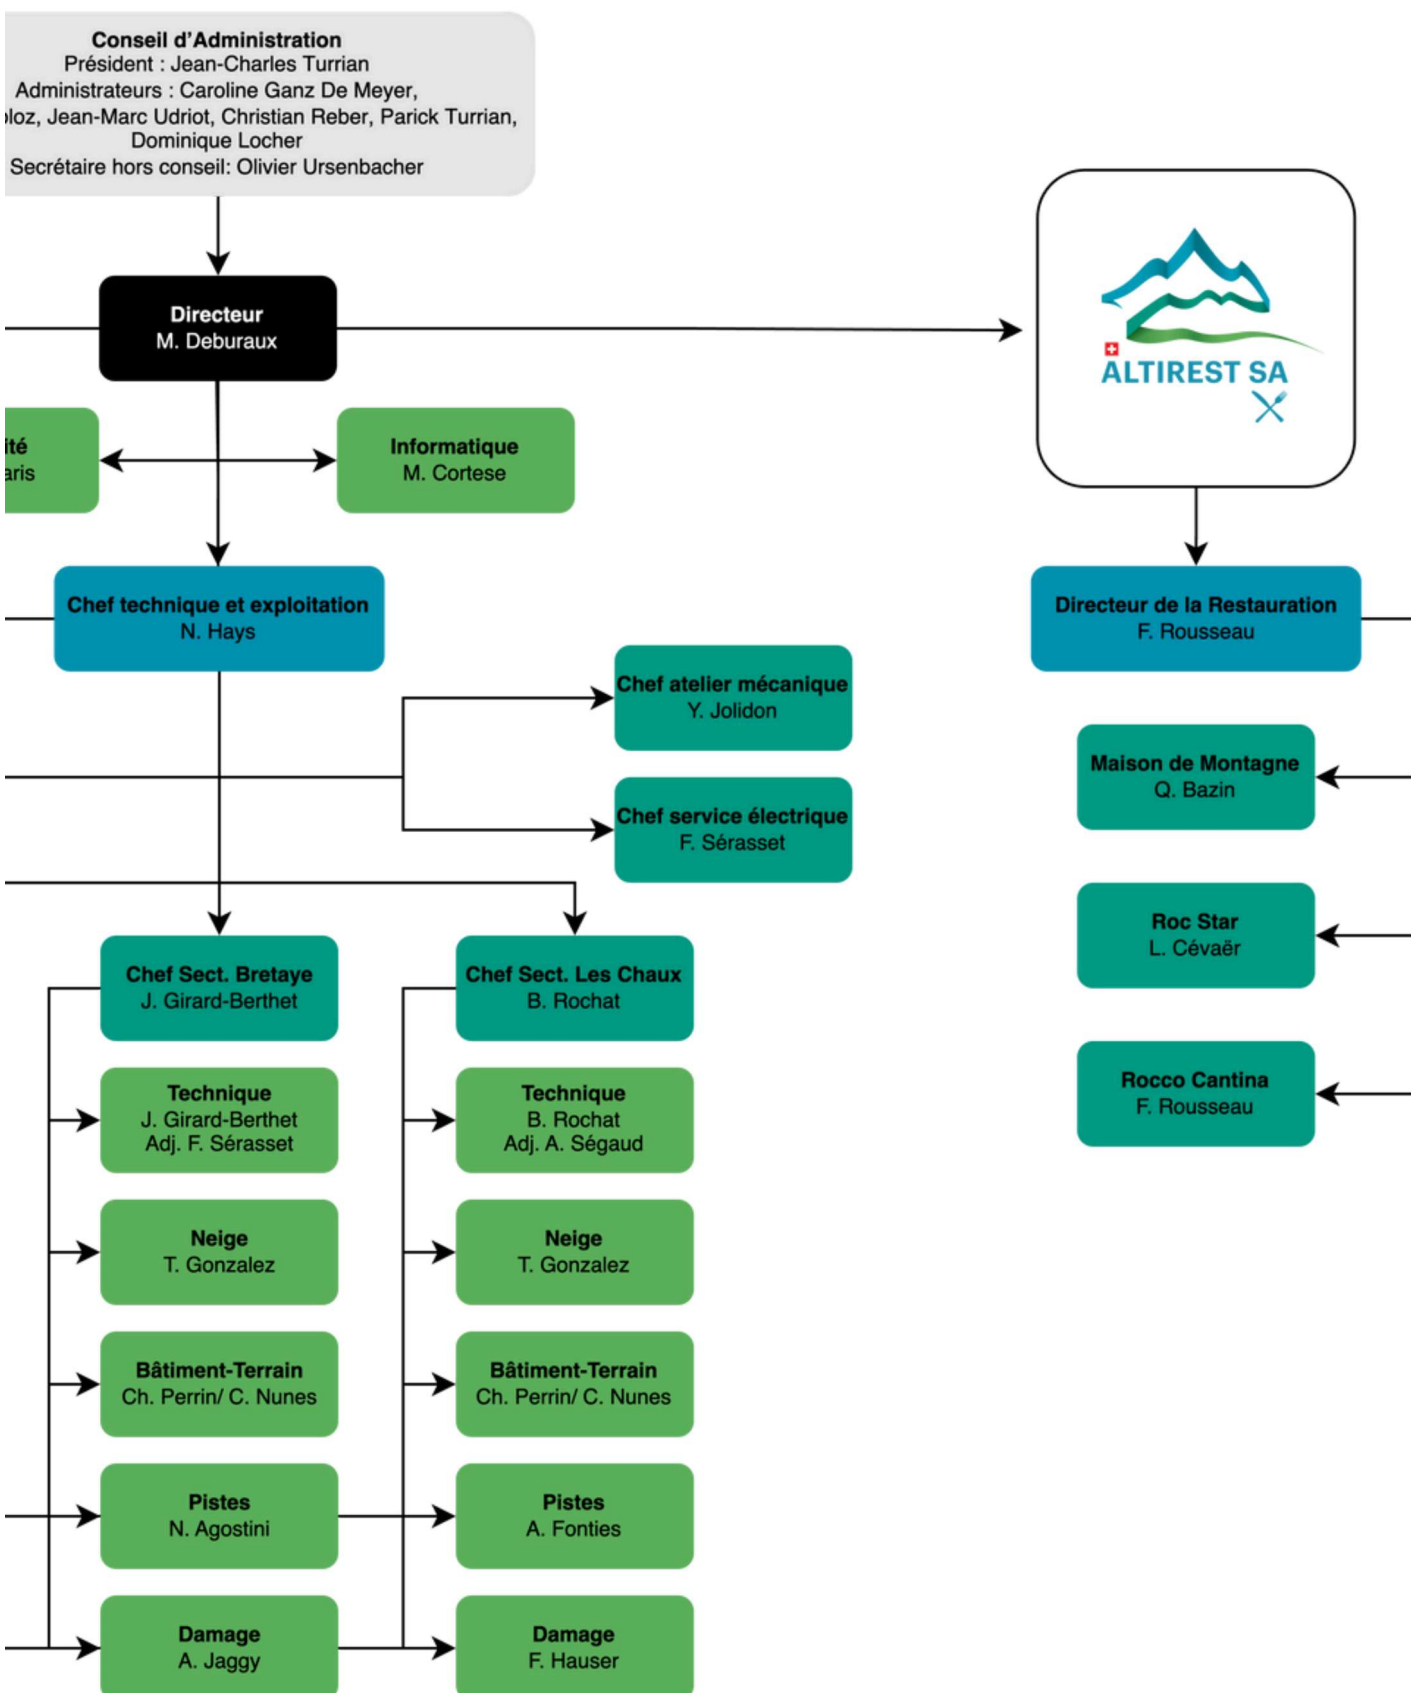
Conseil d'Administration
Président : Jean-Charles Turrian
Administrateurs : Caroline Ganz De Meyer,
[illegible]loz, Jean-Marc Udriot, Christian Reber, Parick Turrian,
Dominique Locher
Secrétaire hors conseil: Olivier Ursenbacher

Directeur
M. Deburaux

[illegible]ité
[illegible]aris

Informatique
M. Cortese

ALTIREST SA

Chef technique et exploitation
N. Hays

Directeur de la Restauration
F. Rousseau

Chef atelier mécanique
Y. Jolidon

Chef service électrique
F. Sérasset

Maison de Montagne
Q. Bazin

Roc Star
L. Cévaër

Rocco Cantina
F. Rousseau

Chef Sect. Bretaye
J. Girard-Berthet

Chef Sect. Les Chaux
B. Rochat

Technique
J. Girard-Berthet
Adj. F. Sérasset

Technique
B. Rochat
Adj. A. Ségaud

Neige
T. Gonzalez

Neige
T. Gonzalez

Bâtiment-Terrain
Ch. Perrin/ C. Nunes

Bâtiment-Terrain
Ch. Perrin/ C. Nunes

Pistes
N. Agostini

Pistes
A. Fonties

Damage
A. Jaggy

Damage
F. Hauser